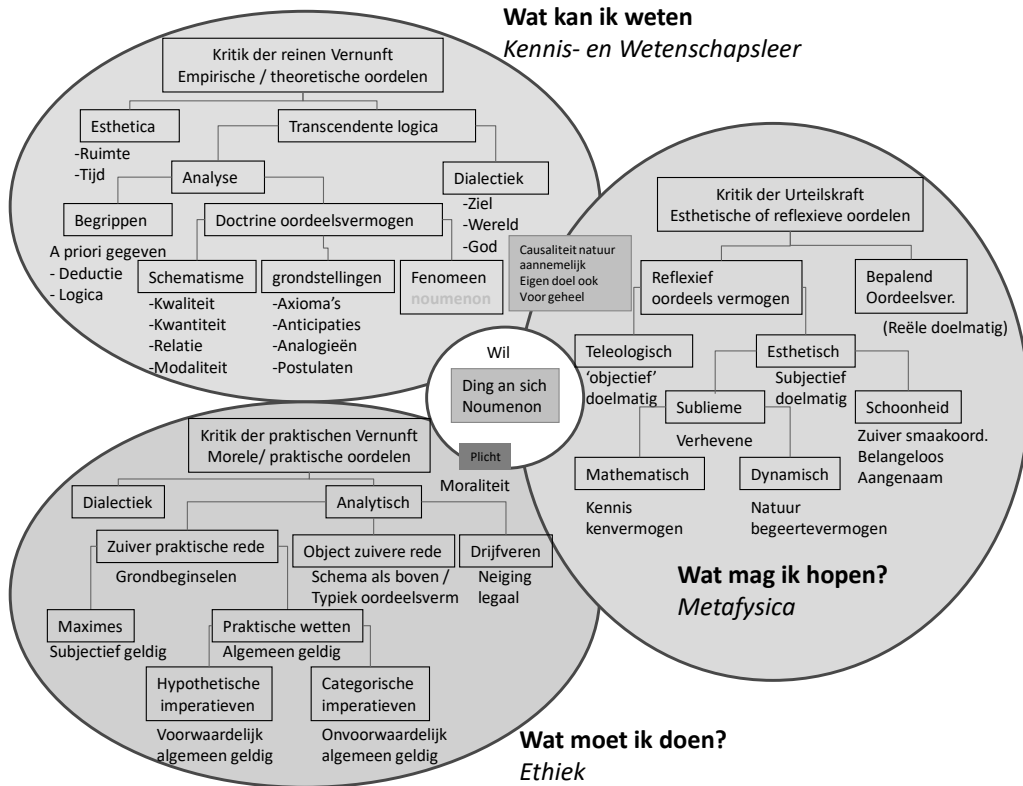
**Wat kan ik weten**
*Kennis- en Wetenschapsleer*

Kritik der reinen Vernunft
Empirische / theoretische oordelen

Esthetica
-Ruimte
-Tijd

Transcendente logica

Analyse

Dialectiek
-Ziel
-Wereld
-God

Begrippen
A priori gegeven
- Deductie
- Logica

Doctrine oordeelsvermogen

Schematisme
-Kwaliteit
-Kwantiteit
-Relatie
-Modaliteit

grondstellingen
-Axioma's
-Anticipaties
-Analogieën
-Postulaten

Fenomeen
noumenon

Causaliteit natuur aannemelijk
Eigen doel ook
Voor geheel

Kritik der Urteilskraft
Esthetische of reflexieve oordelen

Reflexief
oordeels vermogen

Bepalend
Oordeelsver.
(Reële doelmatig)

Teleologisch
'objectief'
doelmatig

Esthetisch
Subjectief
doelmatig

Sublieme
Verhevene

Schoonheid
Zuiver smaakoord.
Belangeloos
Aangenaam

Mathematisch
Kennis
kenvermogen

Dynamisch
Natuur
begeertevermogen

Wil

Ding an sich
Noumenon

Plicht

Moraliteit

Kritik der praktischen Vernunft
Morele/ praktische oordelen

Dialectiek

Analytisch

Zuiver praktische rede
Grondbeginselen

Object zuivere rede
Schema als boven /
Typiek oordeelsverm

Drijfveren
Neiging
legaal

Maximes
Subjectief geldig

Praktische wetten
Algemeen geldig

Hypothetische
imperatieven
Voorwaardelijk
algemeen geldig

Categorische
imperatieven
Onvoorwaardelijk
algemeen geldig

**Wat mag ik hopen?**
*Metafysica*

**Wat moet ik doen?**
*Ethiek*